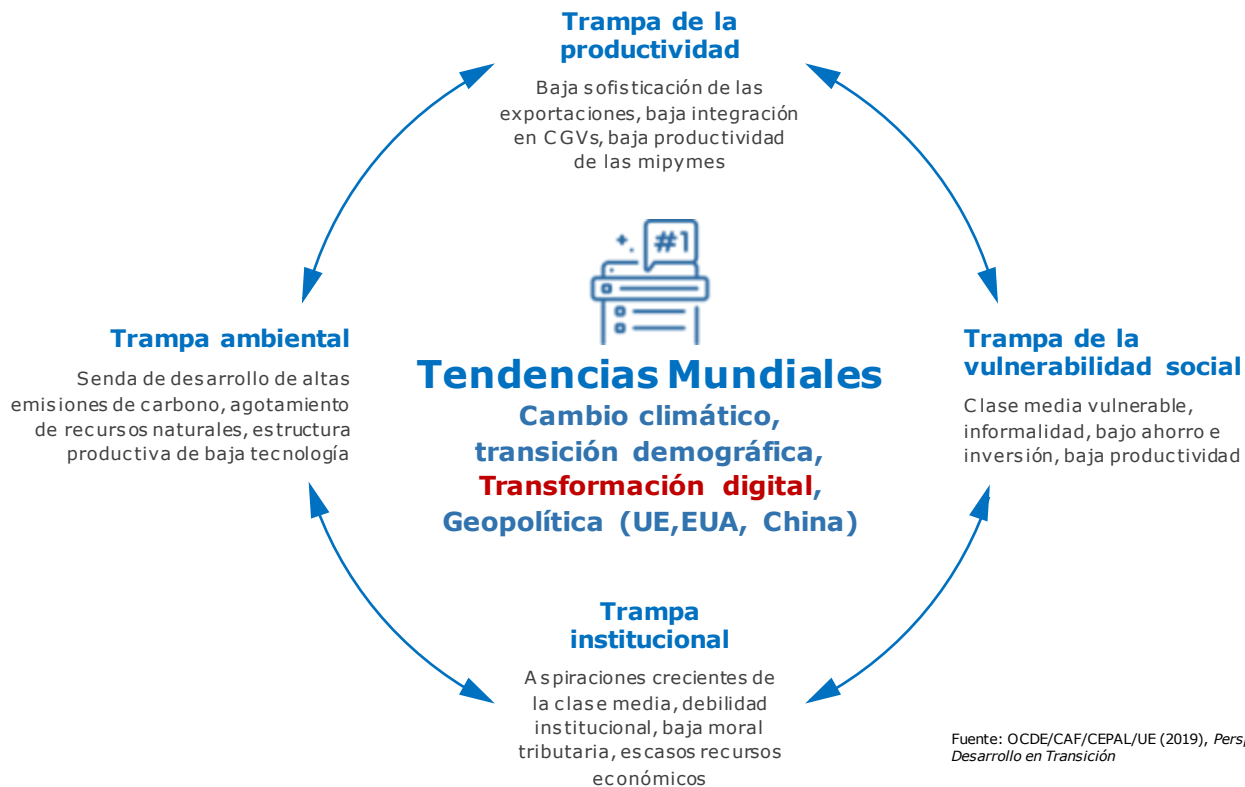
Trampa de la productividad

Baja sofisticación de las exportaciones, baja integración en CGVs, baja productividad de las mipymes

#1

Trampa ambiental

Senda de desarrollo de altas emisiones de carbono, agotamiento de recursos naturales, estructura productiva de baja tecnología

Tendencias Mundiales

Cambio climático, transición demográfica, Transformación digital, Geopolítica (UE,EUA, China)

Trampa de la vulnerabilidad social

Clase media vulnerable, informalidad, bajo ahorro e inversión, baja productividad

Trampa institucional

Aspiraciones crecientes de la clase media, debilidad institucional, baja moral tributaria, escasos recursos económicos

Fuente: OCDE/CAF/CEPAL/UE (2019), Persp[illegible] Desarrollo en Transición